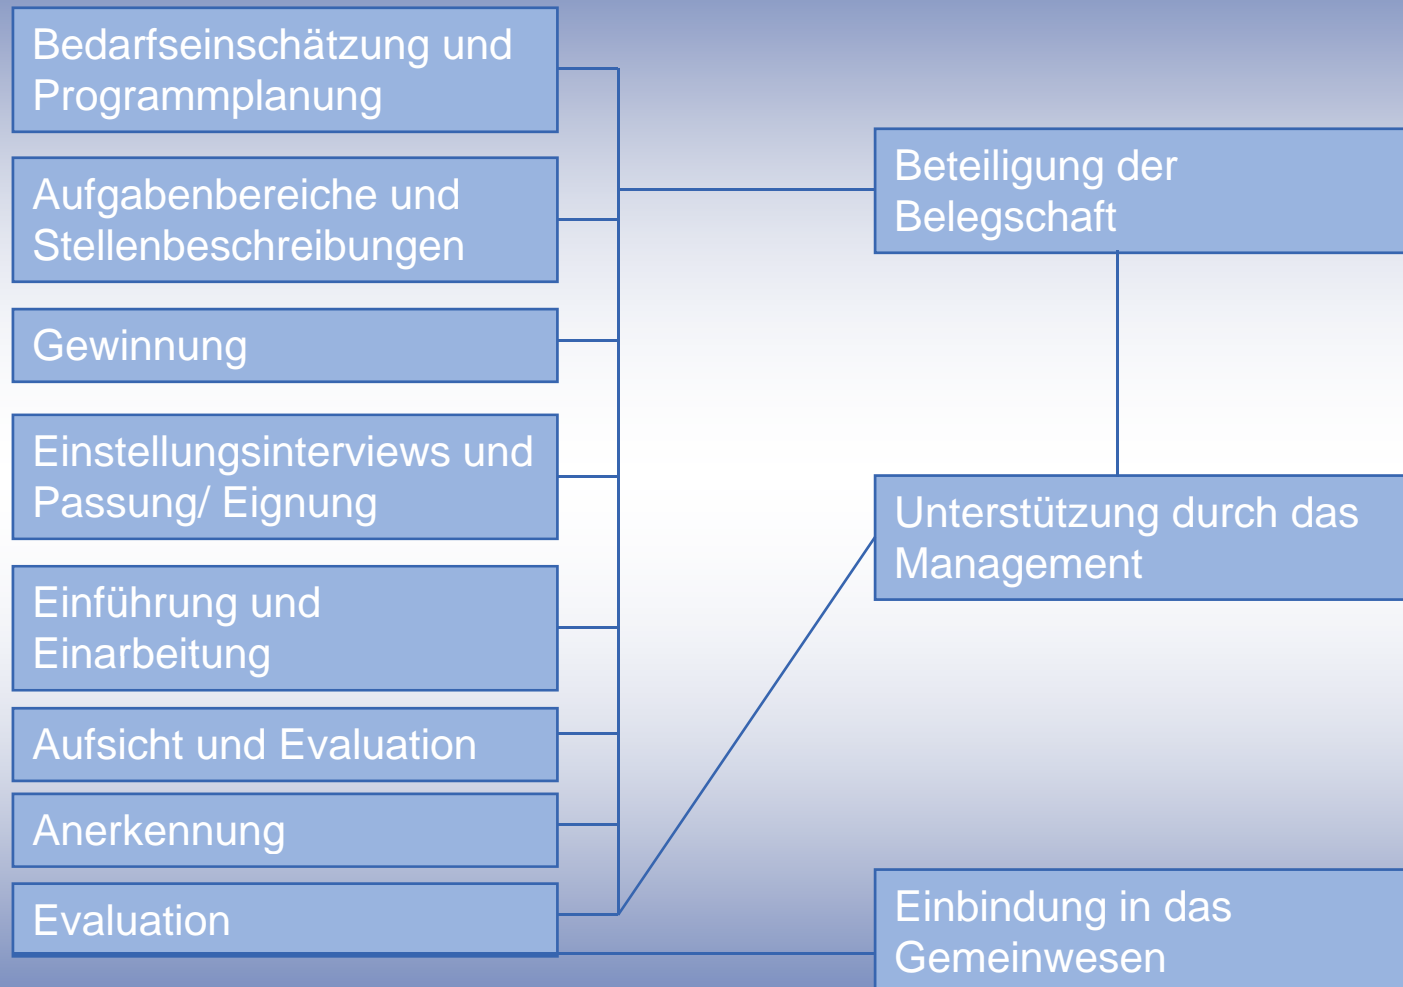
Bedarfseinschätzung und Programmplanung

Aufgabenbereiche und Stellenbeschreibungen

Gewinnung

Einstellungsinterviews und Passung/ Eignung

Einführung und Einarbeitung

Aufsicht und Evaluation

Anerkennung

Evaluation

Beteiligung der Belegschaft

Unterstützung durch das Management

Einbindung in das Gemeinwesen